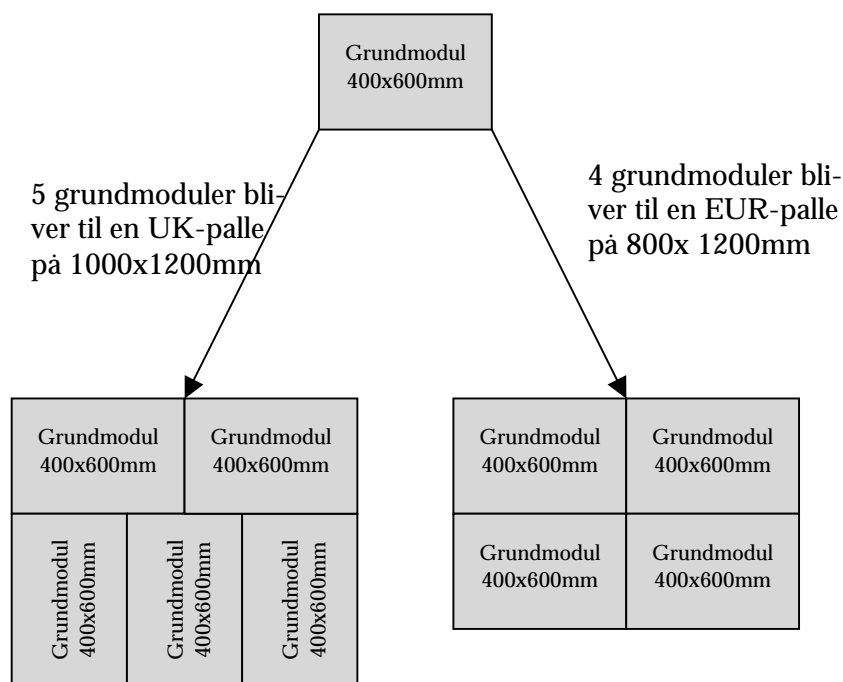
Grundmodul
400x600mm

5 grundmoduler bliver til en UK-palle på 1000x1200mm

4 grundmoduler bliver til en EUR-palle på 800x 1200mm

Grundmodul
400x600mm

Grundmodul
400x600mm

Grundmodul
400x600mm

Grundmodul
400x600mm

Grundmodul
400x600mm

Grundmodul
400x600mm

Grundmodul
400x600mm

Grundmodul
400x600mm

Grundmodul
400x600mm